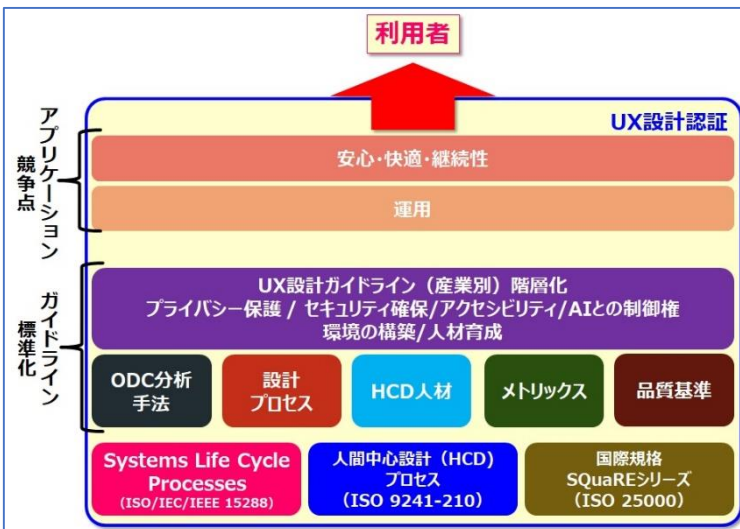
利用者

UX設計認証

アプリケーション
競争点

安心・快適・継続性

運用

ガイドライン
標準化

UX設計ガイドライン（産業別）階層化
プライバシー保護 / セキュリティ確保/アクセシビリティ/AIとの制御権
環境の構築/人材育成

ODC分析手法

設計プロセス

HCD人材

メトリックス

品質基準

Systems Life Cycle Processes
(ISO/IEC/IEEE 15288)

人間中心設計（HCD）プロセス
（ISO 9241-210）

国際規格
SQuaREシリーズ
（ISO 25000）